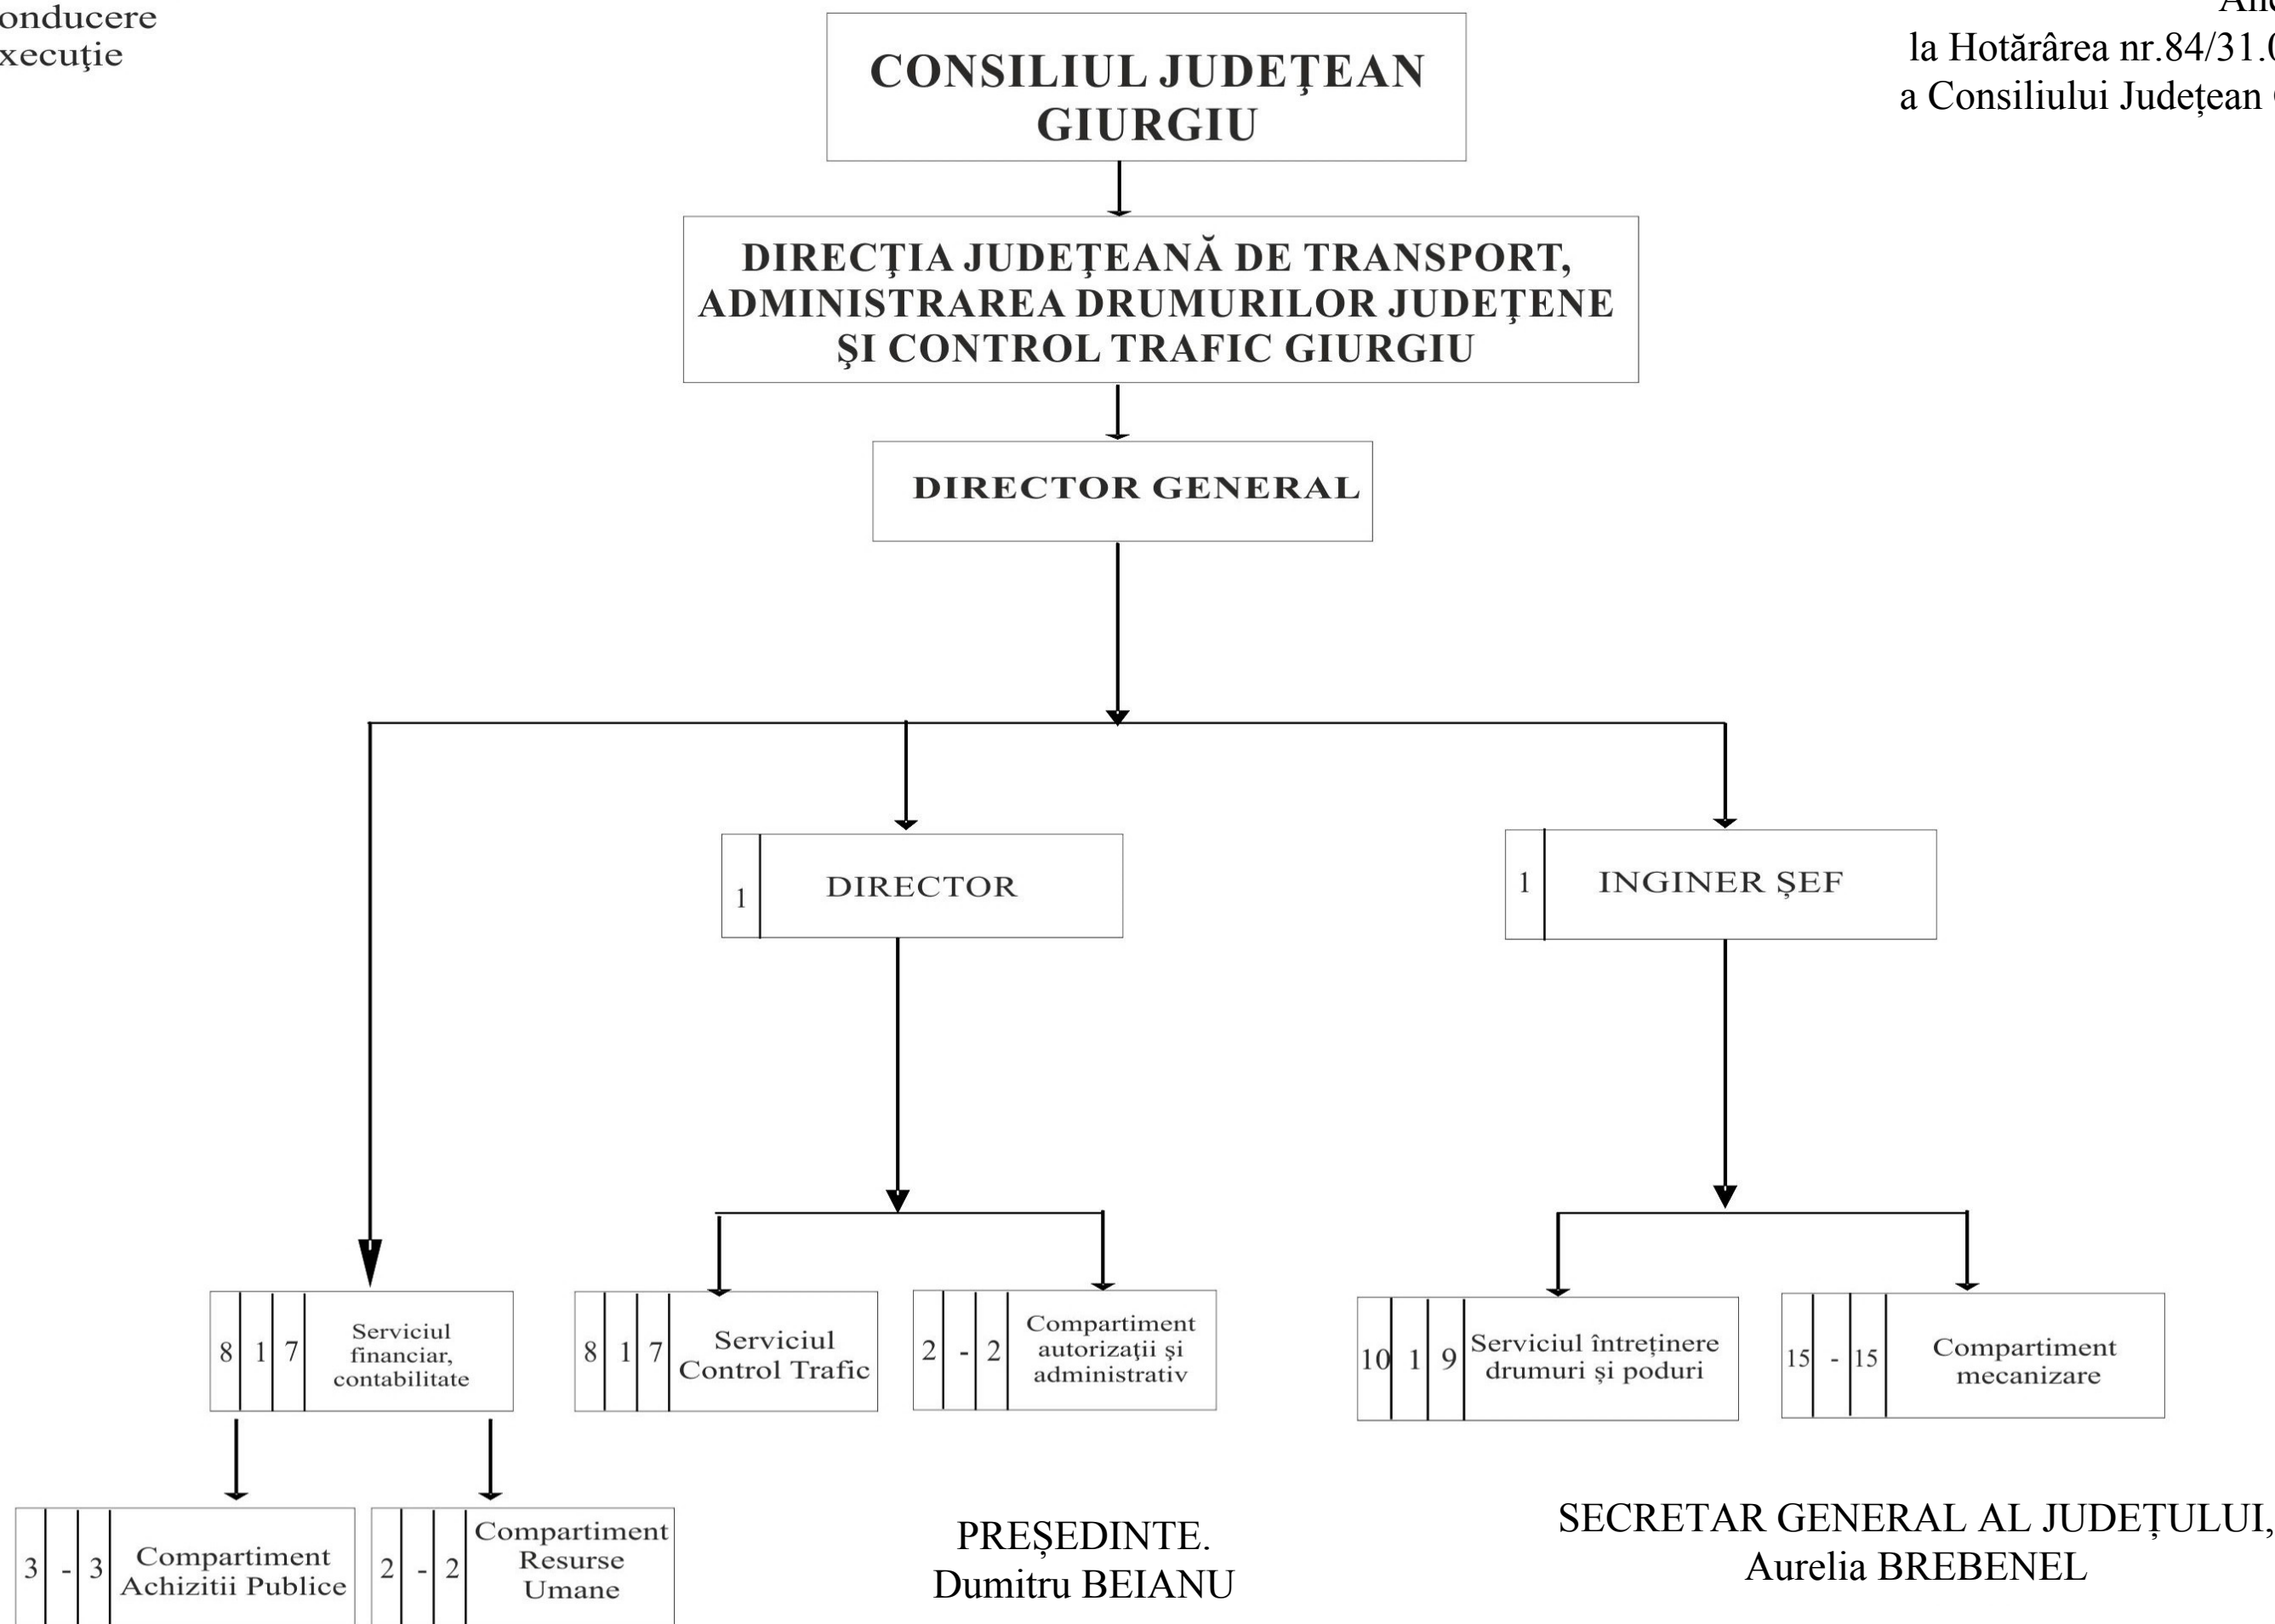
onducere
xecuţie

Ane
la Hotărârea nr.84/31.0
a Consiliului Județean

CONSILIUL JUDEŢEAN GIURGIU

DIRECŢIA JUDEŢEANĂ DE TRANSPORT, ADMINISTRAREA DRUMURILOR JUDEŢENE ŞI CONTROL TRAFIC GIURGIU

DIRECTOR GENERAL

1 DIRECTOR

1 INGINER ȘEF

8 1 7 Serviciul financiar, contabilitate

8 1 7 Serviciul Control Trafic

2 - 2 Compartiment autorizaţii şi administrativ

10 1 9 Serviciul întreținere drumuri și poduri

15 - 15 Compartiment mecanizare

3 - 3 Compartiment Achizitii Publice

2 - 2 Compartiment Resurse Umane

PREȘEDINTE.
Dumitru BEIANU

SECRETAR GENERAL AL JUDEȚULUI,
Aurelia BREBENEL